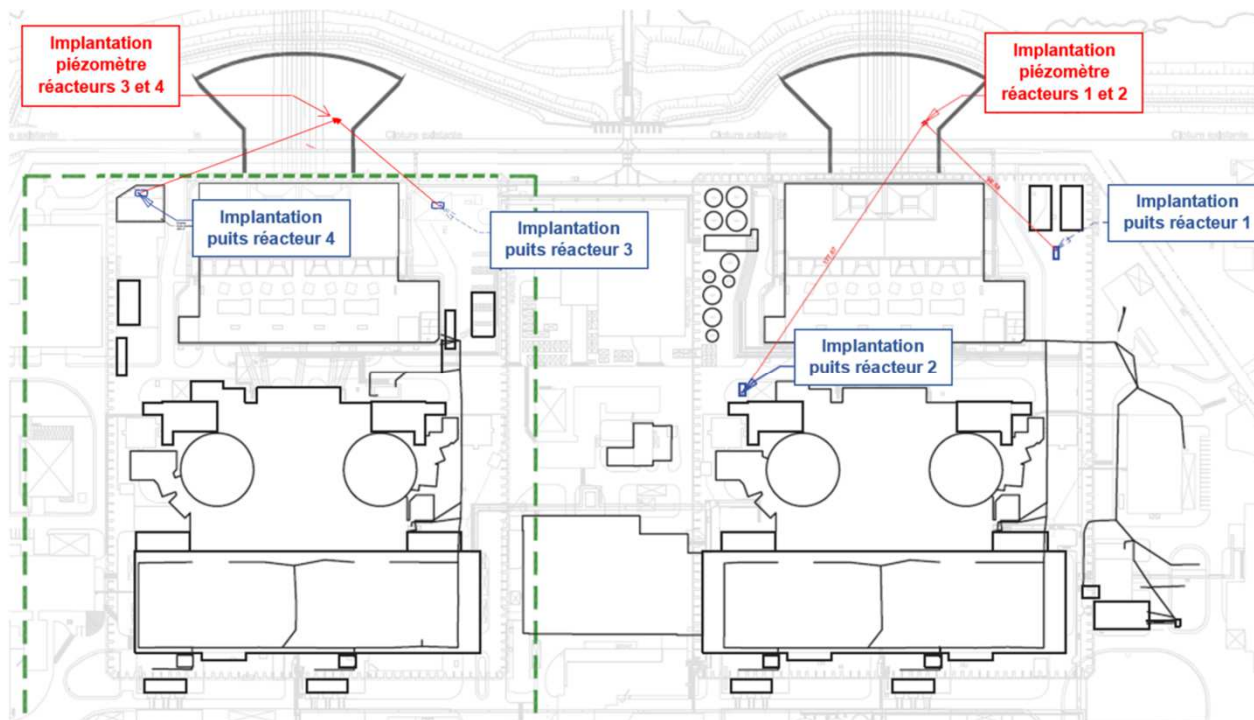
Implantation piézomètre réacteurs 3 et 4

Implantation piézomètre réacteurs 1 et 2

Clôture existante

Clôture existante

Implantation puits réacteur 4

Implantation puits réacteur 3

Implantation puits réacteur 1

Implantation puits réacteur 2